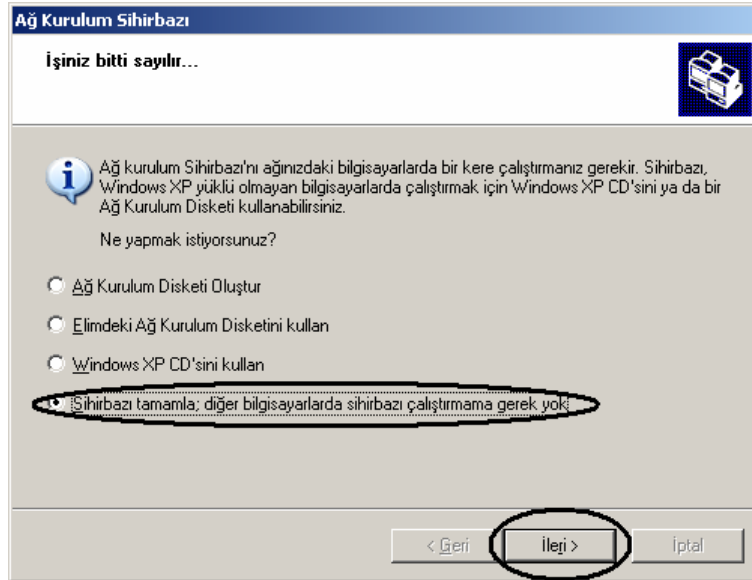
Ağ Kurulum Sihirbazı

İşiniz bitti sayılır...

Ağ kurulum Sihirbazı'nı ağınızdaki bilgisayarlarda bir kere çalıştırmanız gerekir. Sihirbazı, Windows XP yüklü olmayan bilgisayarlarda çalıştırmak için Windows XP CD'sini ya da bir Ağ Kurulum Disketi kullanabilirsiniz.

Ne yapmak istiyorsunuz?

Ağ Kurulum Disketi Oluştur

Elimdeki Ağ Kurulum Disketini kullan

Windows XP CD'sini kullan

Sihirbazı tamamla; diğer bilgisayarlarda sihirbazı çalıştırmama gerek yok

< Geri

İleri >

İptal